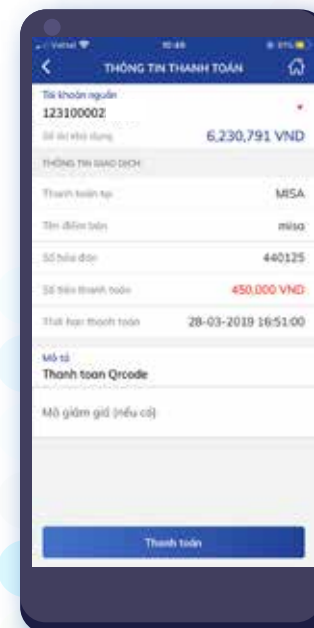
Viettel 10:46 95%

THÔNG TIN THANH TOÁN

Tài khoản nguồn
123100002
Số dư khả dụng 6,230,791 VND

THÔNG TIN GIAO DỊCH

Thanh toán tại MISA

Tên điểm bán misa

Số hóa đơn 440125

Số tiền thanh toán 450,000 VND

Thời hạn thanh toán 28-03-2019 16:51:00

Mô tả
Thanh toan Qrcode

Mã giảm giá (nếu có)

Thanh toán